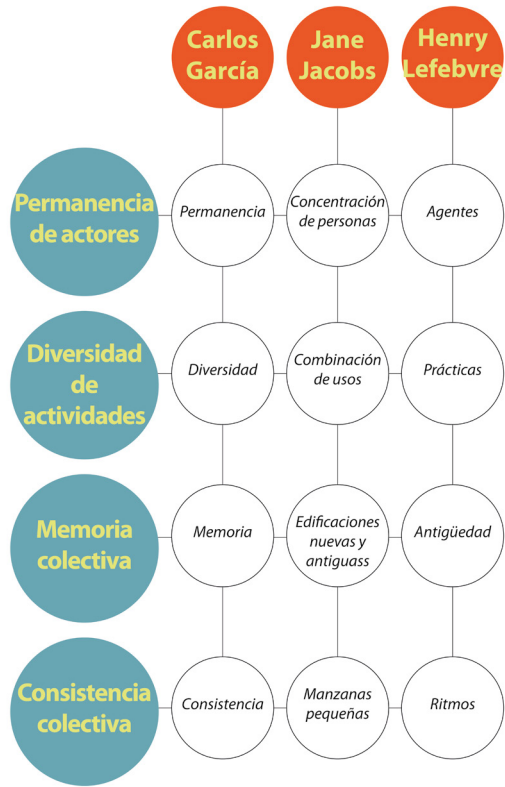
| | Carlos García | Jane Jacobs | Henry Lefebvre |
|---|---|---|---|
| Permanencia de actores | Permanencia | Concentración de personas | Agentes |
| Diversidad de actividades | Diversidad | Combinación de usos | Prácticas |
| Memoria colectiva | Memoria | Edificaciones nuevas y antiguass | Antigüedad |
| Consistencia colectiva | Consistencia | Manzanas pequeñas | Ritmos |